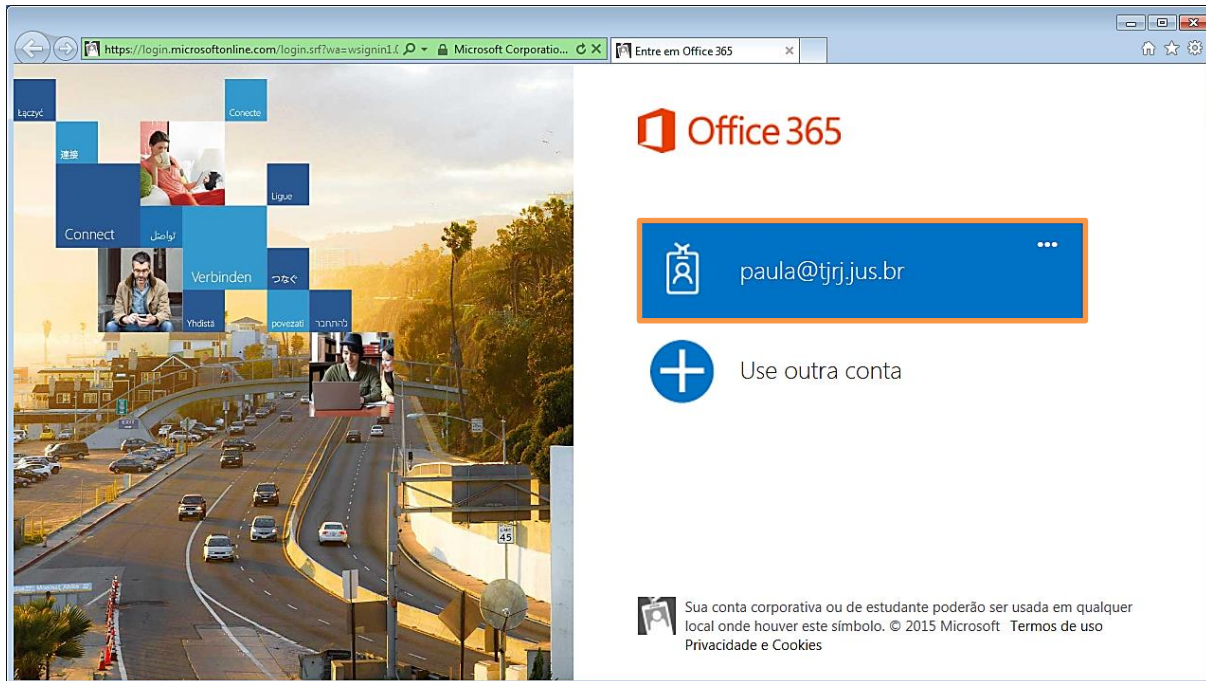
https://login.microsoftonline.com/login.srf?wa=wsignin1.( Microsoft Corporatio... Entre em Office 365

Łączyć
Conecte
連接
Ligue
Connect
تواصل
Verbinden
つなぐ
Yhdistä
povezati
להתחבר

Office 365

paula@tjrj.jus.br
•••

Use outra conta

Sua conta corporativa ou de estudante poderão ser usada em qualquer local onde houver este símbolo. © 2015 Microsoft Termos de uso Privacidade e Cookies

45